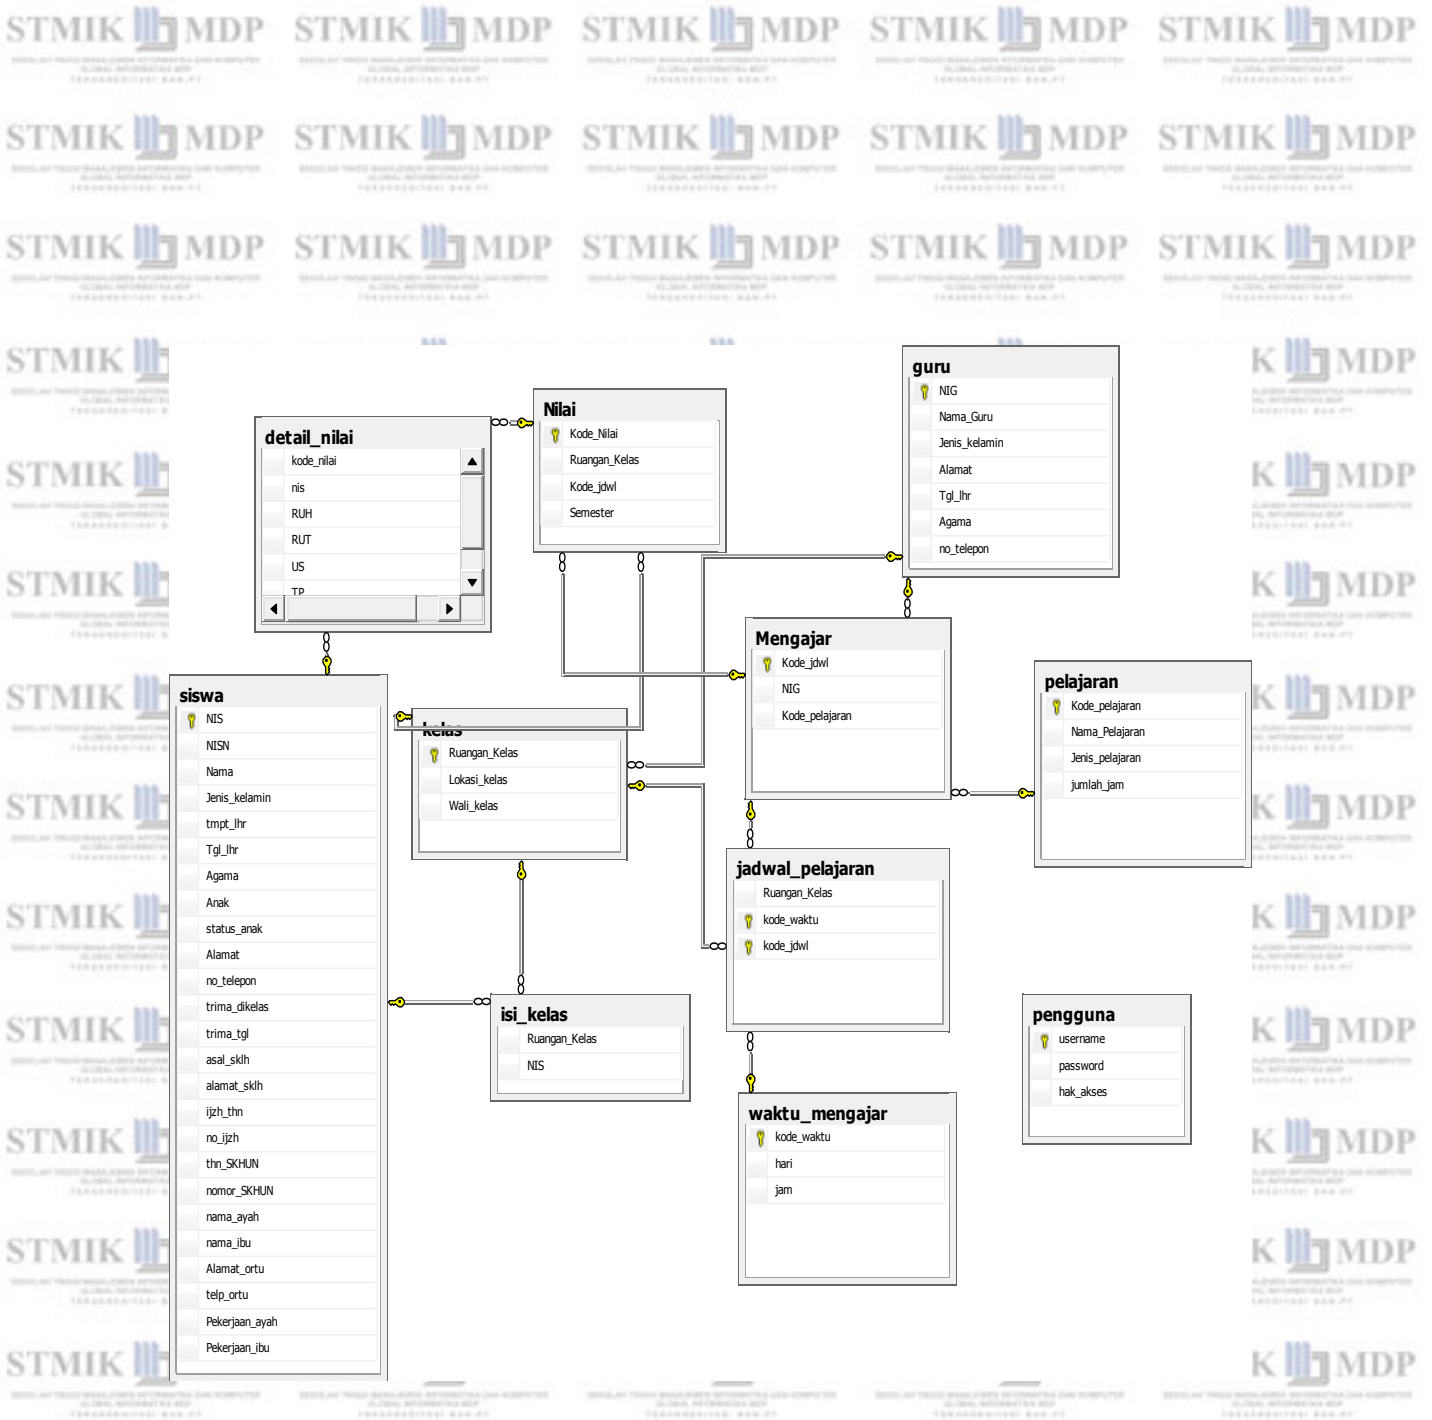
STMIK MDP STMIK MDP STMIK MDP STMIK MDP STMIK MDP
STMIK MDP STMIK MDP STMIK MDP STMIK MDP STMIK MDP
STMIK MDP STMIK MDP STMIK MDP STMIK MDP STMIK MDP

detail_nilai
kode_nilai
nis
RUH
RUT
US
TP

Nilai
Kode_Nilai
Ruangan_Kelas
Kode_jdwl
Semester

guru
NIG
Nama_Guru
Jenis_kelamin
Alamat
Tgl_lhr
Agama
no_telepon

Mengajar
Kode_jdwl
NIG
Kode_pelajaran

pelajaran
Kode_pelajaran
Nama_Pelajaran
Jenis_pelajaran
jumlah_jam

siswa
NIS
NISN
Nama
Jenis_kelamin
tmpt_lhr
Tgl_lhr
Agama
Anak
status_anak
Alamat
no_telepon
trima_dikelas
trima_tgl
asal_sklh
alamat_sklh
ijzh_thn
no_ijzh
thn_SKHUN
nomor_SKHUN
nama_ayah
nama_ibu
Alamat_ortu
telp_ortu
Pekerjaan_ayah
Pekerjaan_ibu

kelas
Ruangan_Kelas
Lokasi_kelas
Wali_kelas

jadwal_pelajaran
Ruangan_Kelas
kode_waktu
kode_jdwl

isi_kelas
Ruangan_Kelas
NIS

pengguna
username
password
hak_akses

waktu_mengajar
kode_waktu
hari
jam